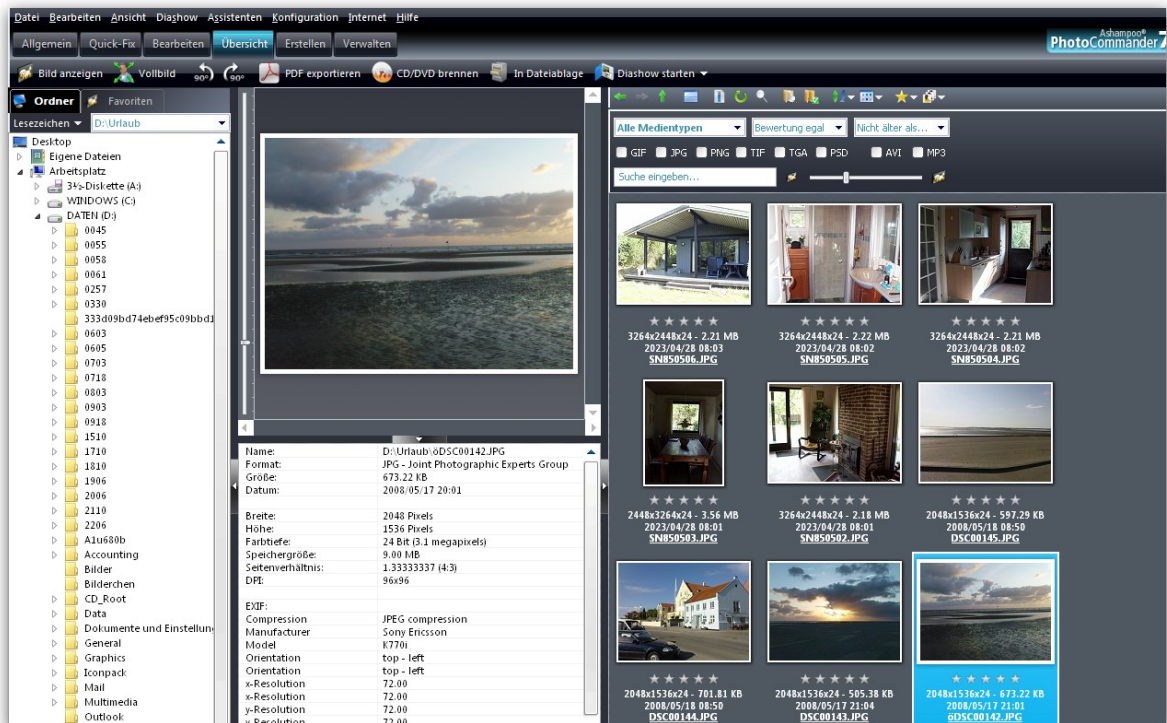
Datei Bearbeiten Ansicht Diashow Assistenten Konfiguration Internet Hilfe

Allgemein Quick-Fix Bearbeiten Übersicht Erstellen Verwalten

Ashampoo® PhotoCommander 7

Bild anzeigen Vollbild 90° 90° PDF exportieren CD/DVD brennen In Dateiablage Diashow starten

Ordner Favoriten

Lesezeichen D:\Urlaub

Desktop
Eigene Dateien
Arbeitsplatz
3½-Diskette (A:)
WINDOWS (C:)
DATEN (D:)
0045
0055
0058
0061
0257
0330
333d09bd74ebef95c09bbd1
0603
0605
0703
0718
0803
0903
0918
1510
1710
1810
1906
2006
2110
2206
A1u680b
Accounting
Bilder
Bilderchen
CD_Root
Data
Dokumente und Einstellun
General
Graphics
Iconpack
Mail
Multimedia
Outlook

| | |
|---|---|
| Name: | D:\Urlaub\öDSC00142.JPG |
| Format: | JPG - Joint Photographic Experts Group |
| Größe: | 673.22 KB |
| Datum: | 2008/05/17 20:01 |
| Breite: | 2048 Pixels |
| Höhe: | 1536 Pixels |
| Farbtiefe: | 24 Bit (3.1 megapixels) |
| Speichergröße: | 9.00 MB |
| Seitenverhältnis: | 1.33333337 (4:3) |
| DPI: | 96x96 |
| EXIF: | |
| Compression | JPEG compression |
| Manufacturer | Sony Ericsson |
| Model | K770i |
| Orientation | top - left |
| Orientation | top - left |
| x-Resolution | 72.00 |
| x-Resolution | 72.00 |
| y-Resolution | 72.00 |
| y-Resolution | 72.00 |

Alle Medientypen Bewertung egal Nicht älter als...
GIF JPG PNG TIF TGA PSD AVI MP3
Suche eingeben...

3264x2448x24 - 2.21 MB
2023/04/28 08:03
SN850506.JPG

3264x2448x24 - 2.22 MB
2023/04/28 08:02
SN850505.JPG

3264x2448x24 - 2.21 MB
2023/04/28 08:02
SN850504.JPG

2448x3264x24 - 3.56 MB
2023/04/28 08:01
SN850503.JPG

3264x2448x24 - 2.18 MB
2023/04/28 08:01
SN850502.JPG

2048x1536x24 - 597.29 KB
2008/05/18 08:50
DSC00145.JPG

2048x1536x24 - 701.81 KB
2008/05/18 08:50
DSC00144.JPG

2048x1536x24 - 505.38 KB
2008/05/17 21:04
DSC00143.JPG

2048x1536x24 - 673.22 KB
2008/05/17 21:01
öDSC00142.JPG